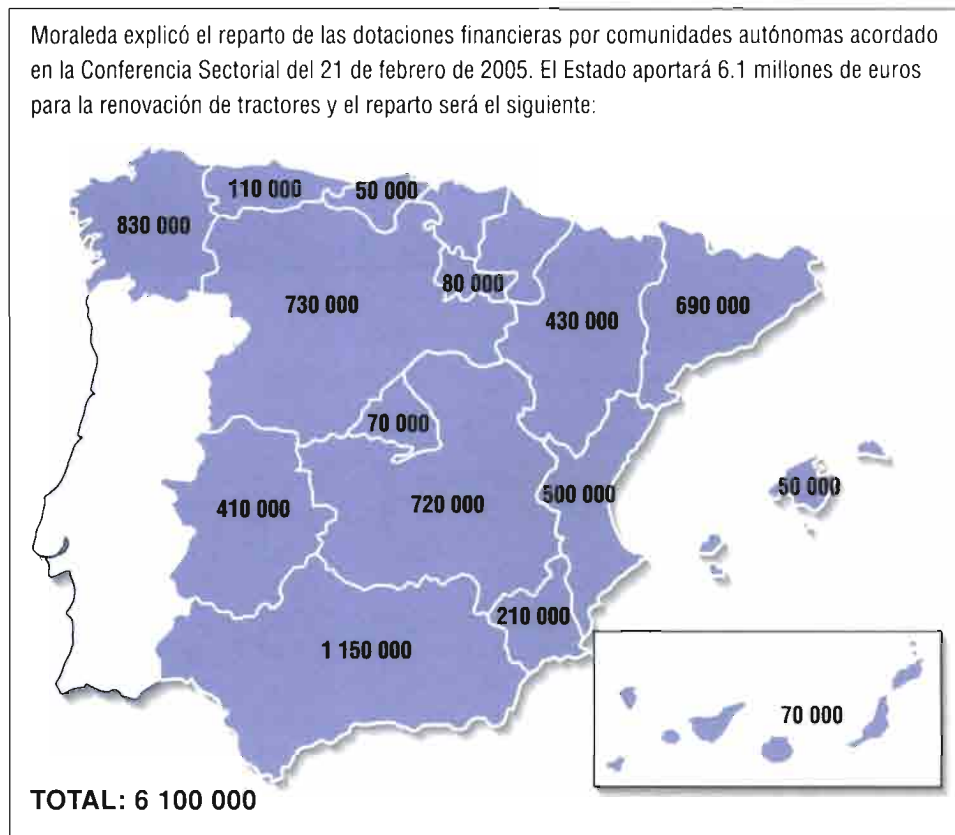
Moraleda explicó el reparto de las dotaciones financieras por comunidades autónomas acordado en la Conferencia Sectorial del 21 de febrero de 2005. El Estado aportará 6.1 millones de euros para la renovación de tractores y el reparto será el siguiente:

110 000
50 000
830 000
80 000
730 000
430 000
690 000
70 000
410 000
720 000
500 000
50 000
210 000
1 150 000
70 000

TOTAL: 6 100 000